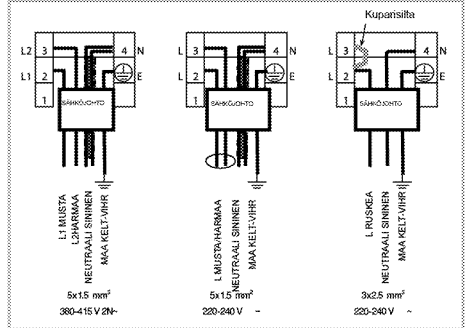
Kuparisilta

L2 3 4 N
L1 2 E
1
SÄHKÖJOHTO

L1 MUSTA
L2HARMAA
NEUTRAALI SININEN
MAA KELT-VIHR

$5x1.5\ mm^2$
380-415 V 2N~

3 4
2
1
SÄHKÖJOHTO

L MUSTA/HARMAA
NEUTRAALI SININEN
MAA KELT-VIHR

$5x1.5\ mm^2$
220-240 V ~

L 3 4 N
2 E
1
SÄHKÖJOHTO

L RUSKEA
NEUTRAALI SININEN
MAA KELT-VIHR

$3x2.5\ mm^2$
220-240 V ~